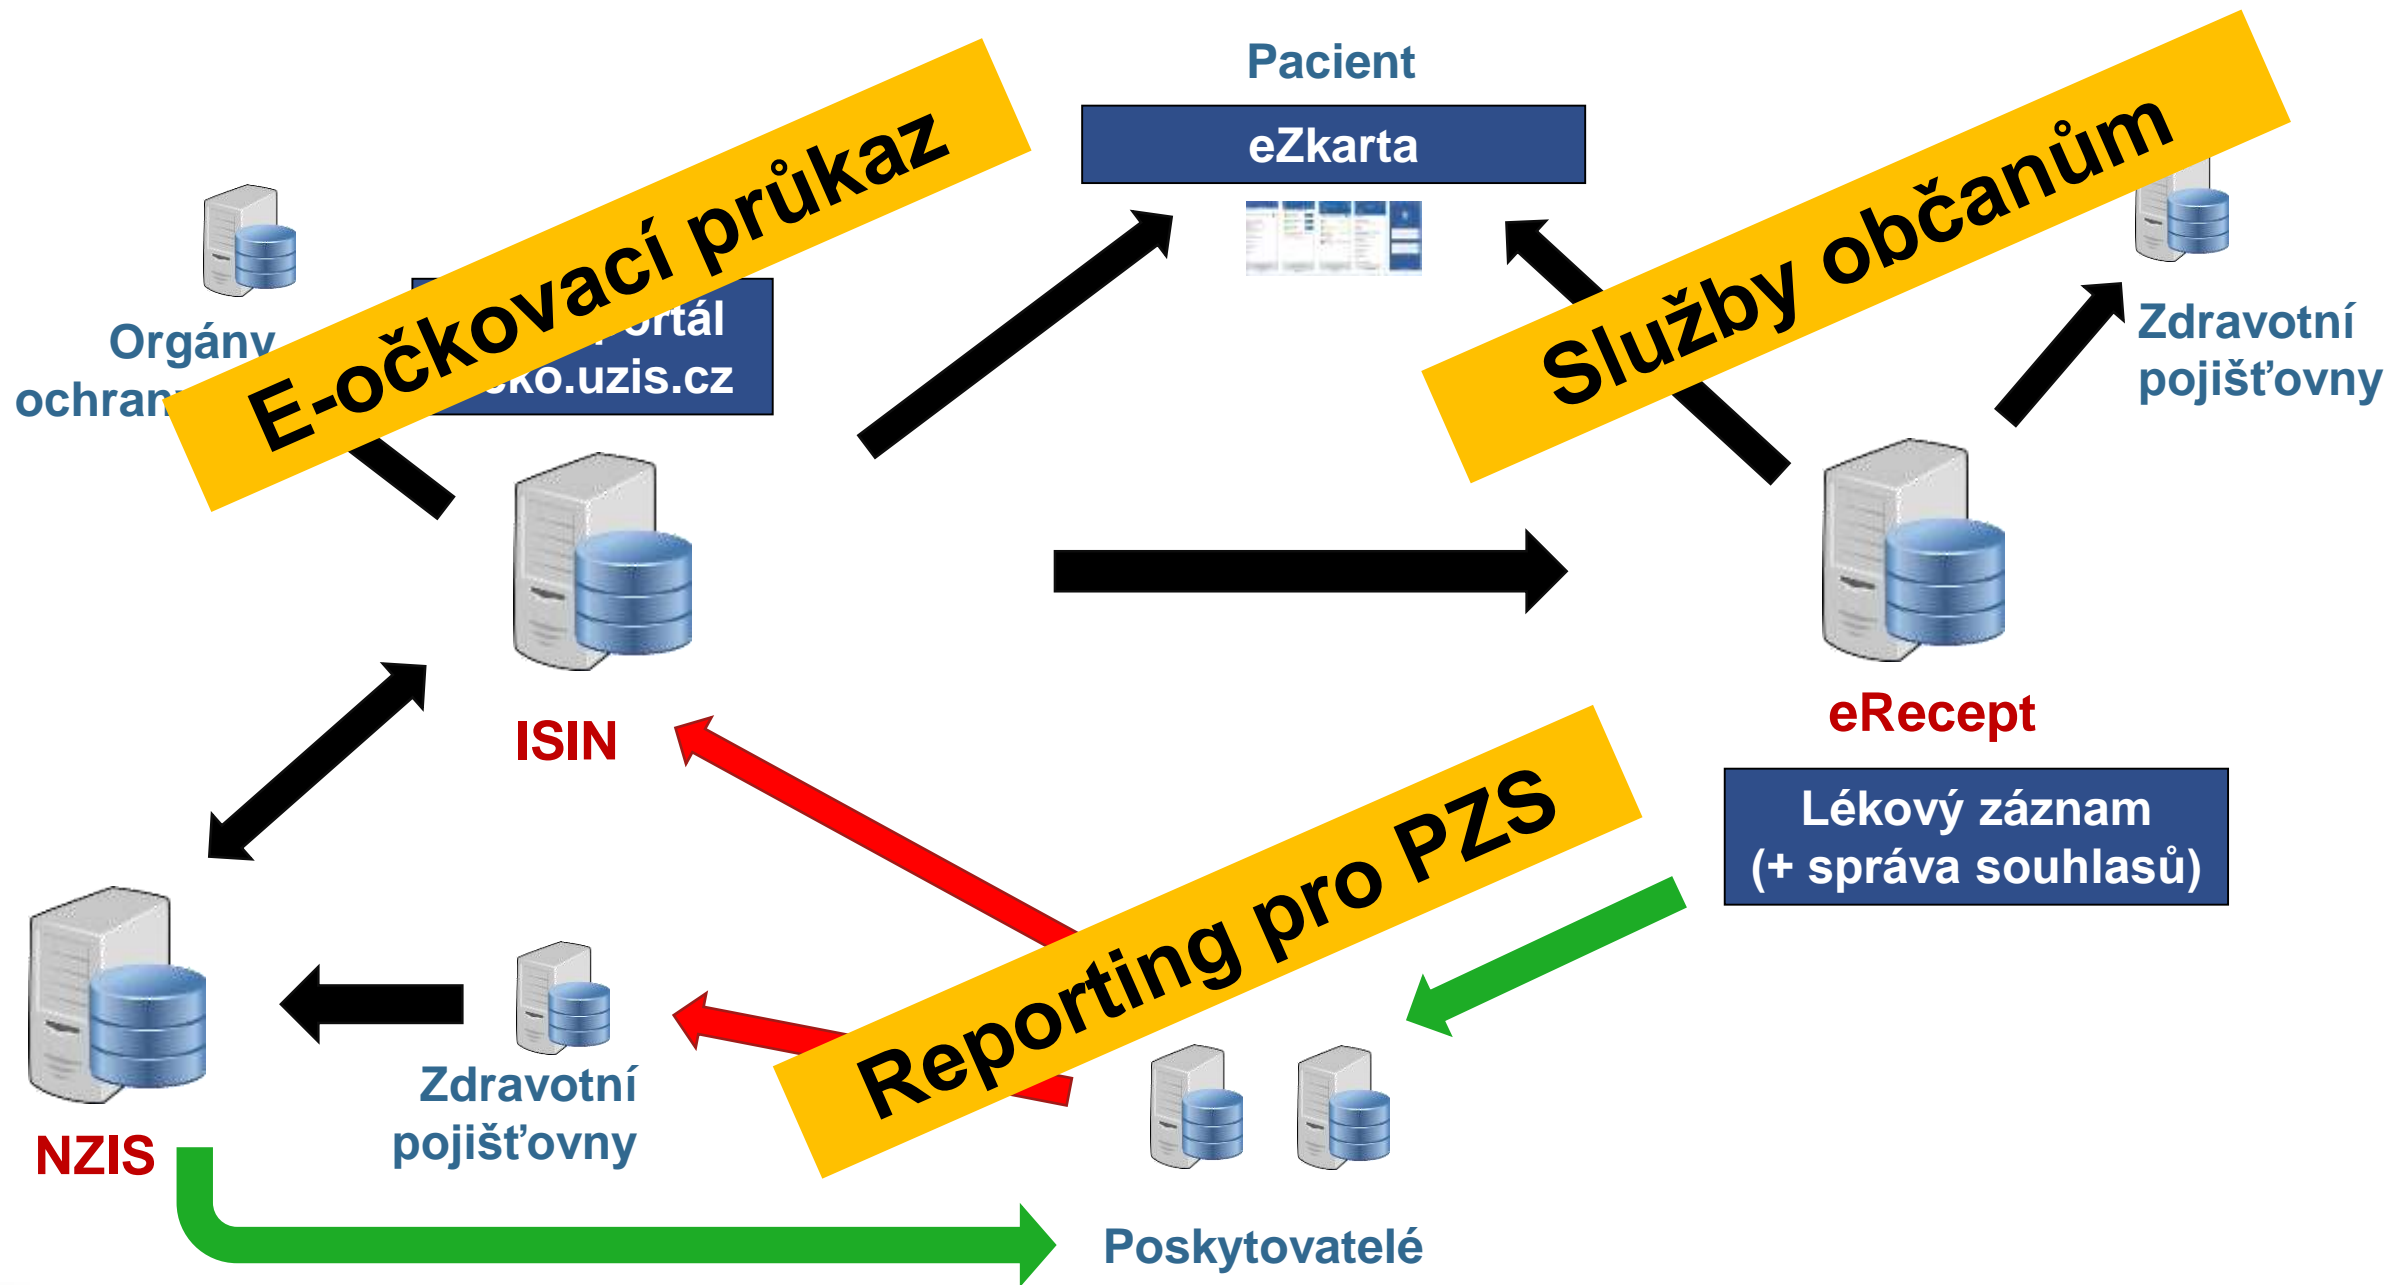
Pacient

eZkarta

E-očkovací průkaz

Služby občanům

Orgány ochran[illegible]

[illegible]ortál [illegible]ko.uzis.cz

Zdravotní pojišťovny

ISIN

eRecept

Lékový záznam (+ správa souhlasů)

Reporting pro PZS

NZIS

Zdravotní pojišťovny

Poskytovatelé